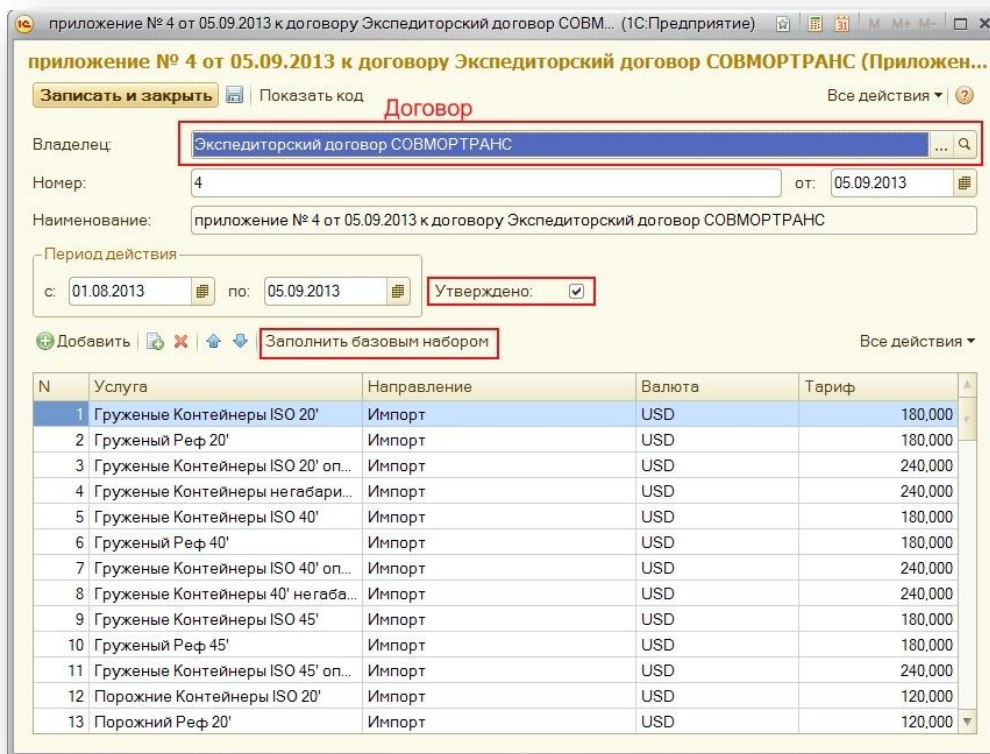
приложение № 4 от 05.09.2013 к договору Экспедиторский договор СОВМ... (1С:Предприятие) M M+ M-

приложение № 4 от 05.09.2013 к договору Экспедиторский договор СОВМОРТРАНС (Приложен...

Записать и закрыть | Показать код

Договор

Все действия ▾ ?

Владелец: Экспедиторский договор СОВМОРТРАНС ...

Номер: 4 от: 05.09.2013

Наименование: приложение № 4 от 05.09.2013 к договору Экспедиторский договор СОВМОРТРАНС

Период действия

с: 01.08.2013 по: 05.09.2013

Утверждено: ☑

Добавить | Заполнить базовым набором

Все действия ▾

| N | Услуга | Направление | Валюта | Тариф |
|---|---|---|---|---|
| 1 | Груженые Контейнеры ISO 20' | Импорт | USD | 180,000 |
| 2 | Груженый Реф 20' | Импорт | USD | 180,000 |
| 3 | Груженые Контейнеры ISO 20' оп... | Импорт | USD | 240,000 |
| 4 | Груженые Контейнеры негабари... | Импорт | USD | 240,000 |
| 5 | Груженые Контейнеры ISO 40' | Импорт | USD | 180,000 |
| 6 | Груженый Реф 40' | Импорт | USD | 180,000 |
| 7 | Груженые Контейнеры ISO 40' оп... | Импорт | USD | 240,000 |
| 8 | Груженые Контейнеры 40' негаба... | Импорт | USD | 240,000 |
| 9 | Груженые Контейнеры ISO 45' | Импорт | USD | 180,000 |
| 10 | Груженый Реф 45' | Импорт | USD | 180,000 |
| 11 | Груженые Контейнеры ISO 45' оп... | Импорт | USD | 240,000 |
| 12 | Порожние Контейнеры ISO 20' | Импорт | USD | 120,000 |
| 13 | Порожний Реф 20' | Импорт | USD | 120,000 |